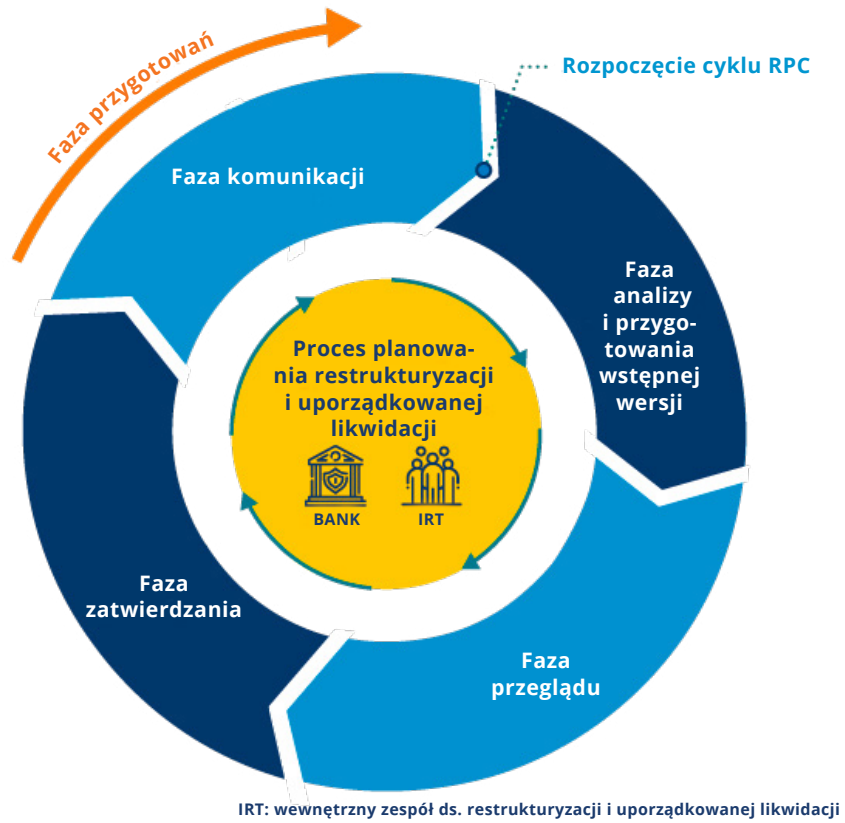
Faza przygotowań

Rozpoczęcie cyklu RPC

Faza komunikacji

Faza analizy i przygotowania wstępnej wersji

Proces planowania restrukturyzacji i uporządkowanej likwidacji

BANK

IRT

Faza zatwierdzania

Faza przeglądu

IRT: wewnętrzny zespół ds. restrukturyzacji i uporządkowanej likwidacji